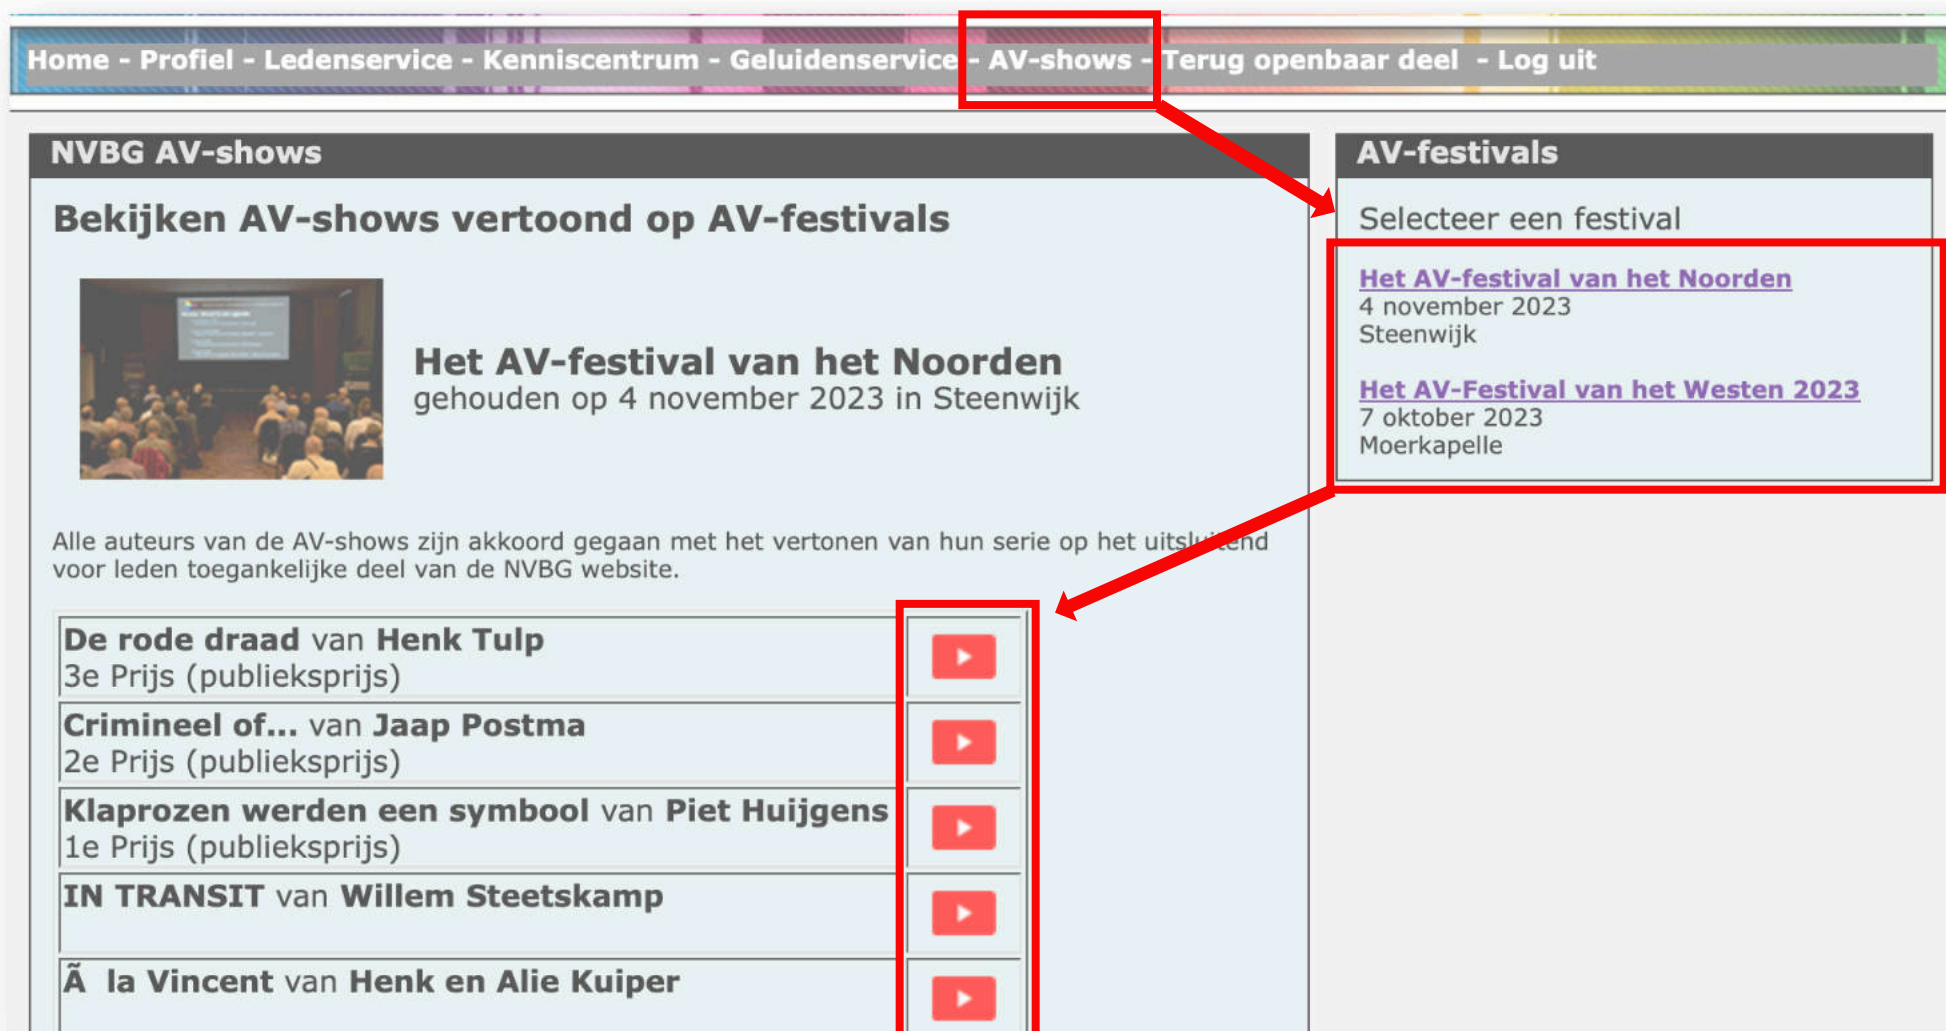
Home - Profiel - Ledenservice - Kenniscentrum - Geluidenservice - AV-shows - Terug openbaar deel - Log uit

NVBG AV-shows

Bekijken AV-shows vertoond op AV-festivals

Het AV-festival van het Noorden
gehouden op 4 november 2023 in Steenwijk

Alle auteurs van de AV-shows zijn akkoord gegaan met het vertonen van hun serie op het uitsluitend voor leden toegankelijke deel van de NVBG website.

| | |
|---|---|
| **De rode draad** van **Henk Tulp** 3e Prijs (publieksprijs) | |
| **Crimineel of...** van **Jaap Postma** 2e Prijs (publieksprijs) | |
| **Klaprozen werden een symbool** van **Piet Huijgens** 1e Prijs (publieksprijs) | |
| **IN TRANSIT** van **Willem Steetskamp** | |
| **Ã  la Vincent** van **Henk en Alie Kuiper** | |

AV-festivals

Selecteer een festival

Het AV-festival van het Noorden
4 november 2023
Steenwijk

Het AV-Festival van het Westen 2023
7 oktober 2023
Moerkapelle